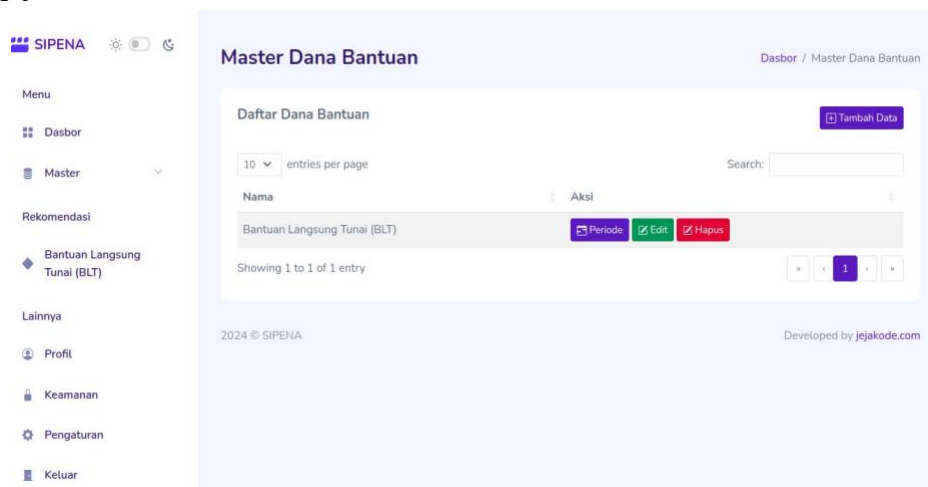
SIPENA

Menu

Dasbor

Master

Rekomendasi

Bantuan Langsung Tunai (BLT)

Lainnya

Profil

Keamanan

Pengaturan

Keluar

Master Dana Bantuan

Dasbor / Master Dana Bantuan

Daftar Dana Bantuan

Tambah Data

10 entries per page

Search:

| Nama | Aksi |
|---|---|
| Bantuan Langsung Tunai (BLT) | Periode Edit Hapus |

Showing 1 to 1 of 1 entry

« ‹ 1 › »

2024 © SIPENA

Developed by jejakode.com